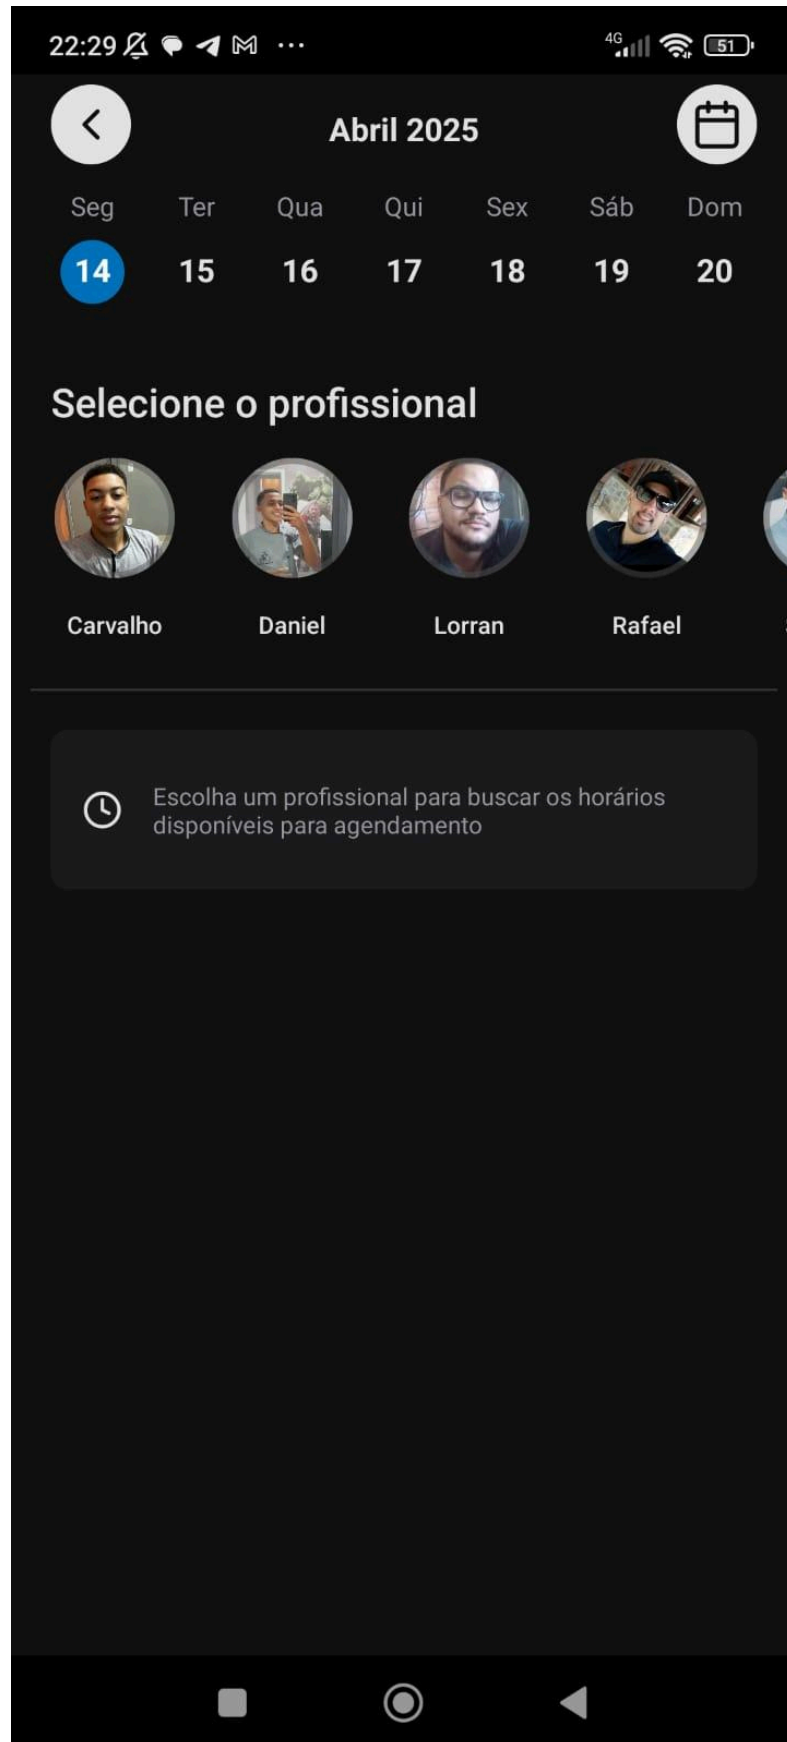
22:29 ⋯ 4G 51

Abril 2025

| Seg | Ter | Qua | Qui | Sex | Sáb | Dom |
|---|---|---|---|---|---|---|
| 14 | 15 | 16 | 17 | 18 | 19 | 20 |

Selecione o profissional

Carvalho Daniel Lorran Rafael

Escolha um profissional para buscar os horários disponíveis para agendamento